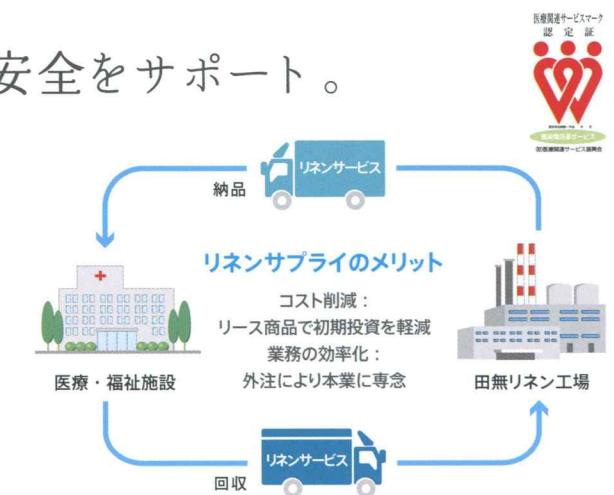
安全をサポート。

医療関連サービスマーク
認定証

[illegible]
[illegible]
(財)医療関連サービス振興会

リネンサービス
納品

リネンサプライのメリット
コスト削減：
リース商品で初期投資を軽減
業務の効率化：
外注により本業に専念

医療・福祉施設

田無リネン工場

リネンサービス
回収